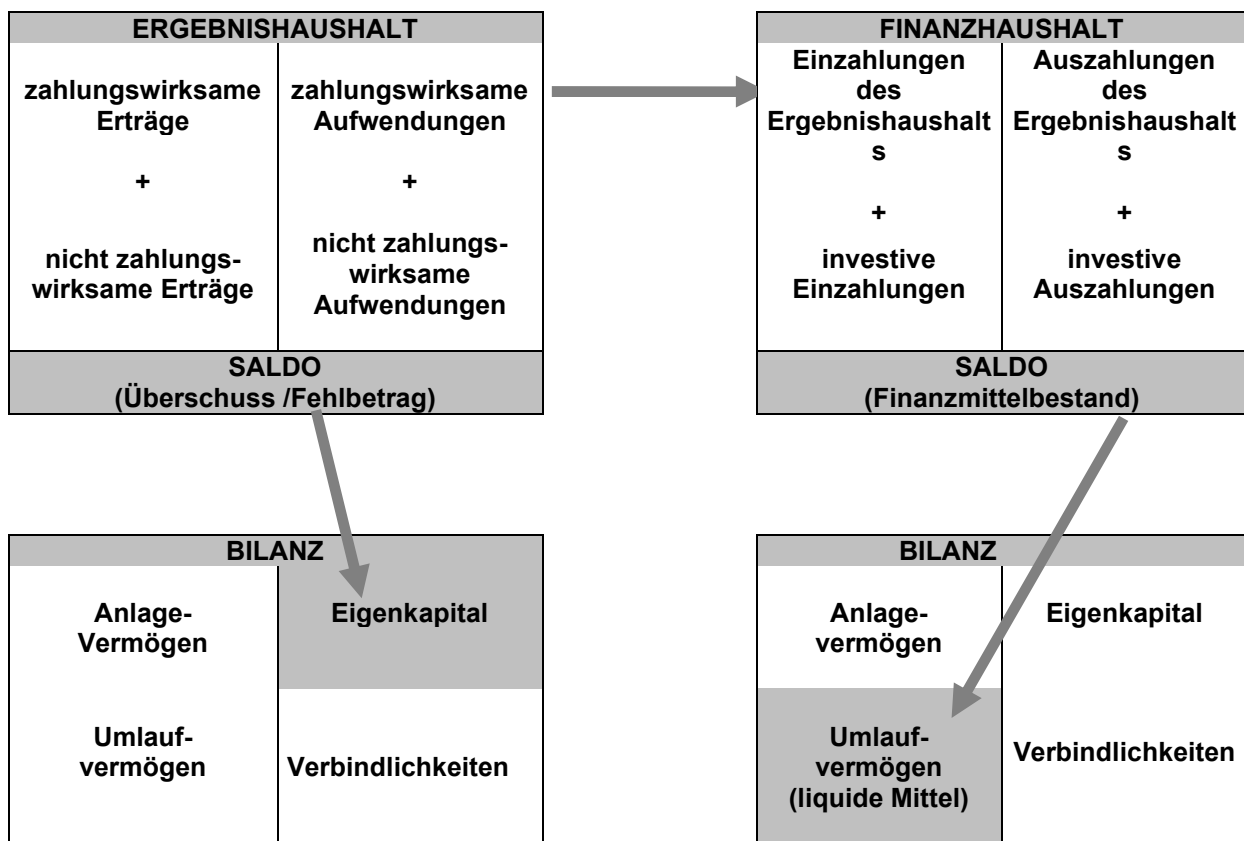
ERGEBNISHAUSHALT

zahlungswirksame Erträge

+

nicht zahlungswirksame Erträge

zahlungswirksame Aufwendungen

+

nicht zahlungswirksame Aufwendungen

SALDO (Überschuss /Fehlbetrag)

FINANZHAUSHALT

Einzahlungen des Ergebnishaushalts

+

investive Einzahlungen

Auszahlungen des Ergebnishaushalts

+

investive Auszahlungen

SALDO (Finanzmittelbestand)

BILANZ

Anlage-Vermögen

Umlaufvermögen

Eigenkapital

Verbindlichkeiten

BILANZ

Anlagevermögen

Umlaufvermögen (liquide Mittel)

Eigenkapital

Verbindlichkeiten